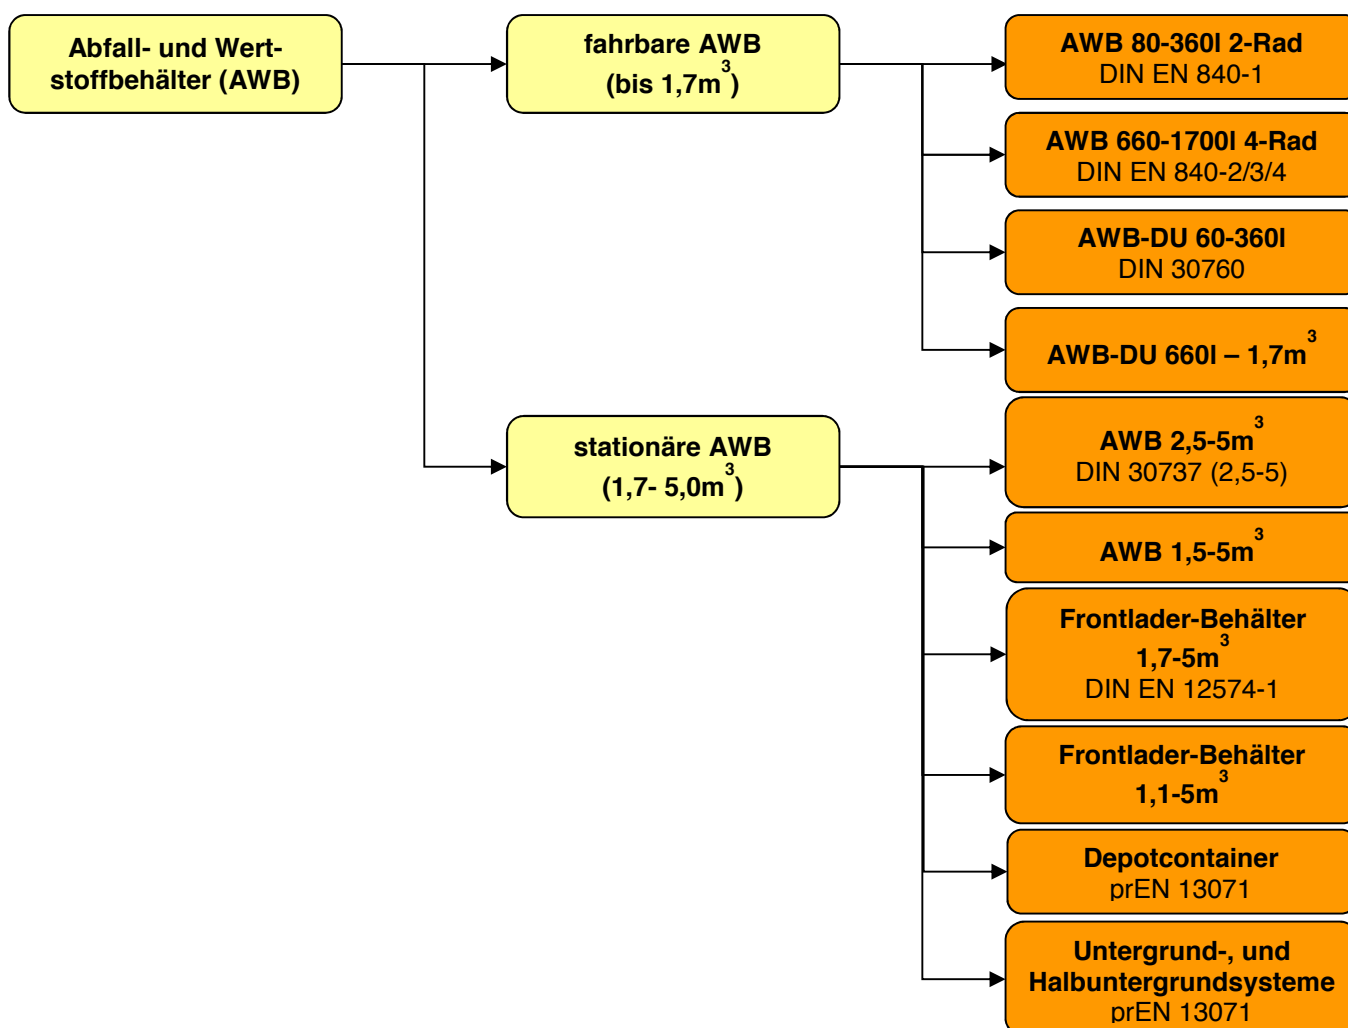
Abfall- und Wertstoffbehälter (AWB)

fahrbare AWB (bis 1,7$m^3$)

stationäre AWB (1,7- 5,0$m^3$)

AWB 80-360l 2-Rad
DIN EN 840-1

AWB 660-1700l 4-Rad
DIN EN 840-2/3/4

AWB-DU 60-360l
DIN 30760

AWB-DU 660l – 1,7$m^3$

AWB 2,5-5$m^3$
DIN 30737 (2,5-5)

AWB 1,5-5$m^3$

Frontlader-Behälter 1,7-5$m^3$
DIN EN 12574-1

Frontlader-Behälter 1,1-5$m^3$

Depotcontainer
prEN 13071

Untergrund-, und Halbuntergrundsysteme
prEN 13071